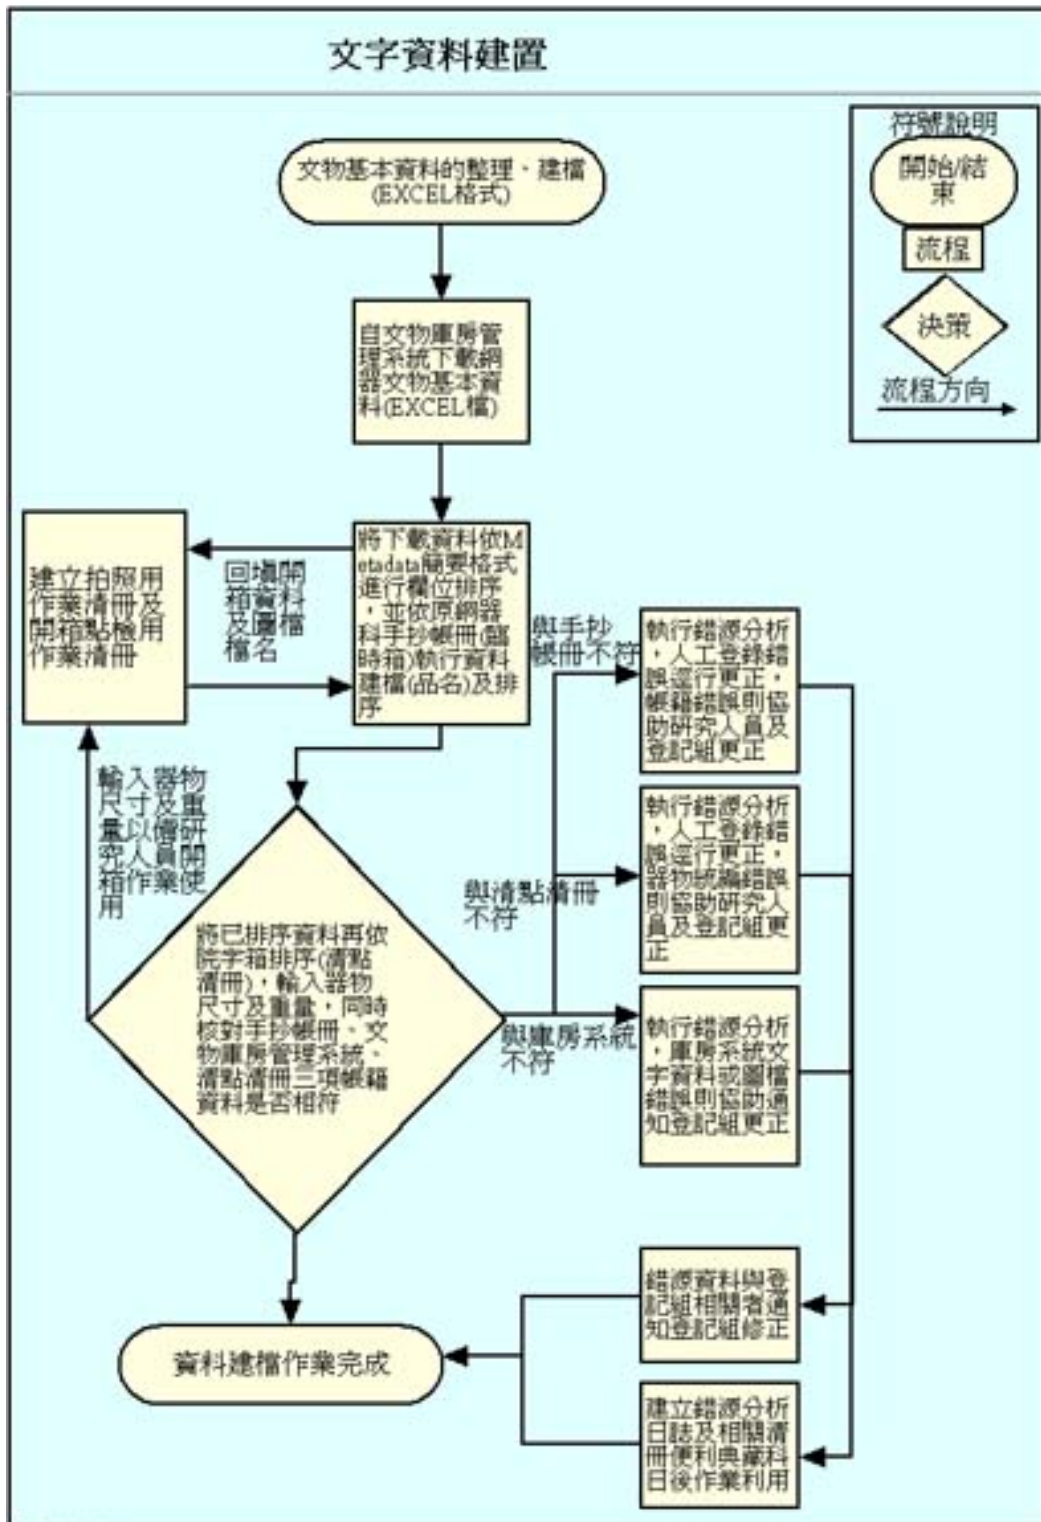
文字資料建置

符號說明
開始/結束
流程
決策
流程方向

文物基本資料的整理、建檔(EXCEL格式)

自文物庫房管理系統下載網器文物基本資料(EXCEL檔)

將下載資料依Metadata簡要格式進行欄位排序，並依原網器科手抄帳冊(臨時箱)執行資料建檔(品名)及排序

回填開箱資料及圖檔檔名

建立拍照用作業清冊及開箱點檢用作業清冊

輸入器物尺寸及重量以備研究人員開箱作業使用

將已排序資料再依院字箱排序(清點清冊)，輸入器物尺寸及重量，同時核對手抄帳冊、文物庫房管理系統、清點清冊三項帳籍資料是否相符

與手抄帳冊不符

執行錯源分析，人工登錄錯誤逕行更正，帳籍錯誤則協助研究人員及登記組更正

與清點清冊不符

執行錯源分析，人工登錄錯誤逕行更正，器物號編錯誤則協助研究人員及登記組更正

與庫房系統不符

執行錯源分析，庫房系統文字資料或圖檔錯誤則協助通知登記組更正

錯源資料與登記組相關者通知登記組修正

建立錯源分析日誌及相關清冊便利典藏科日後作業利用

資料建檔作業完成